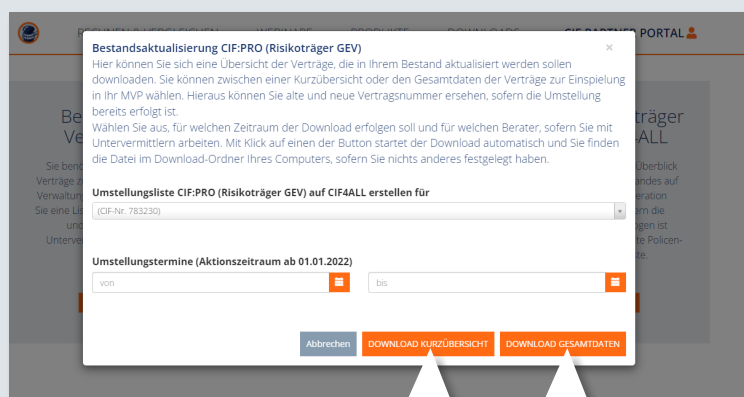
Bestandsaktualisierung CIF:PRO (Risikoträger GEV)

×

Hier können Sie sich eine Übersicht der Verträge, die in Ihrem Bestand aktualisiert werden sollen downloaden. Sie können zwischen einer Kurzübersicht oder den Gesamtdaten der Verträge zur Einspielung in Ihr MVP wählen. Hieraus können Sie alte und neue Vertragsnummer ersehen, sofern die Umstellung bereits erfolgt ist.
Wählen Sie aus, für welchen Zeitraum der Download erfolgen soll und für welchen Berater, sofern Sie mit Untervermittlern arbeiten. Mit Klick auf einen der Button startet der Download automatisch und Sie finden die Datei im Download-Ordner Ihres Computers, sofern Sie nichts anderes festgelegt haben.

Umstellungsliste CIF:PRO (Risikoträger GEV) auf CIF4ALL erstellen für

(CIF-Nr. 783230)

Umstellungstermine (Aktionszeitraum ab 01.01.2022)

von

bis

Abbrechen

DOWNLOAD KURZÜBERSICHT

DOWNLOAD GESAMTDATEN

CIF PARTNER PORTAL